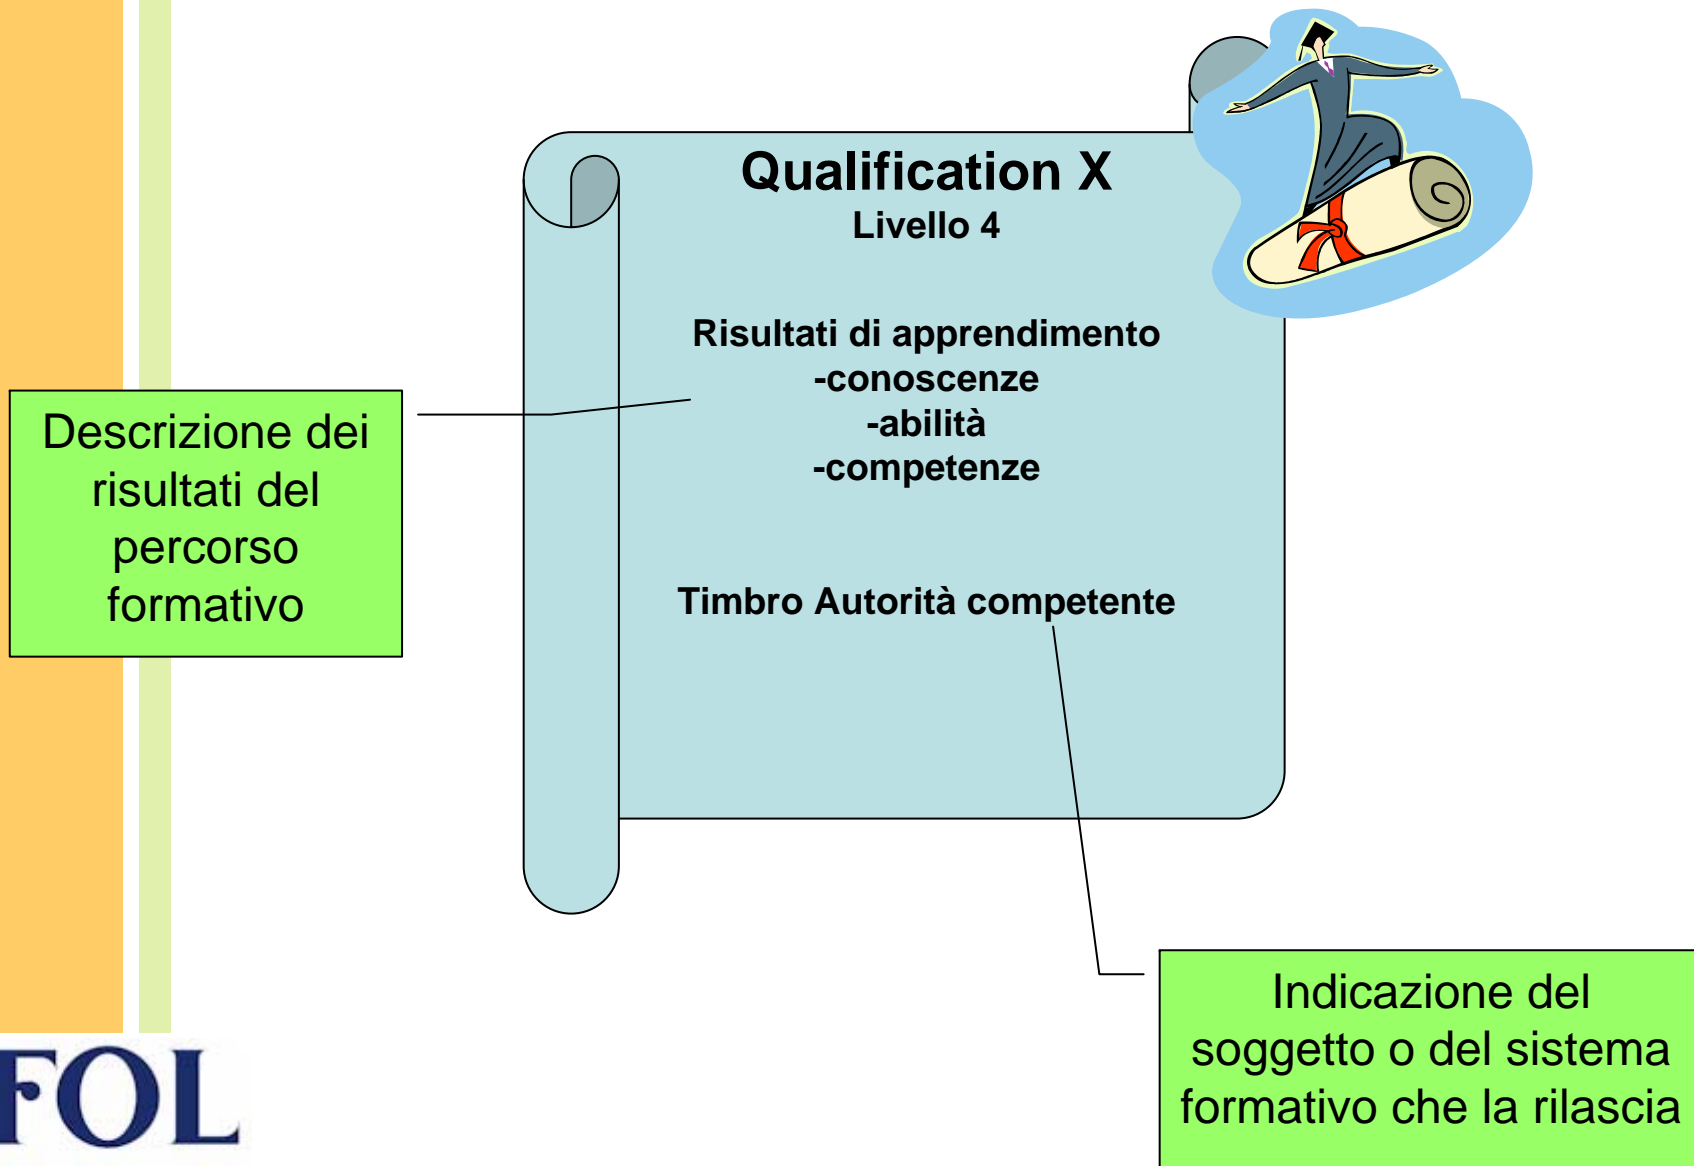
Qualification X
Livello 4

Risultati di apprendimento
-conoscenze
-abilità
-competenze

Timbro Autorità competente

Descrizione dei risultati del percorso formativo

Indicazione del soggetto o del sistema formativo che la rilascia

FOL